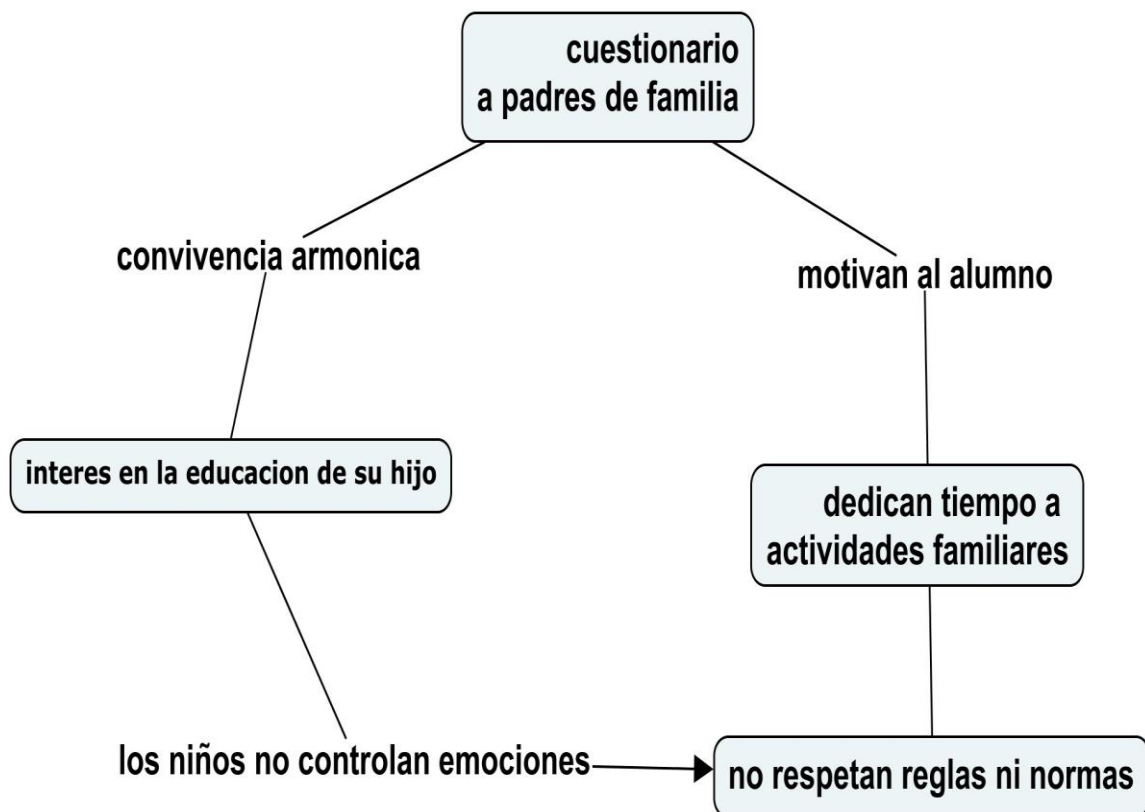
cuestionario
a padres de familia

convivencia armonica

motivan al alumno

interes en la educacion de su hijo

dedican tiempo a
actividades familiares

los niños no controlan emociones

no respetan reglas ni normas